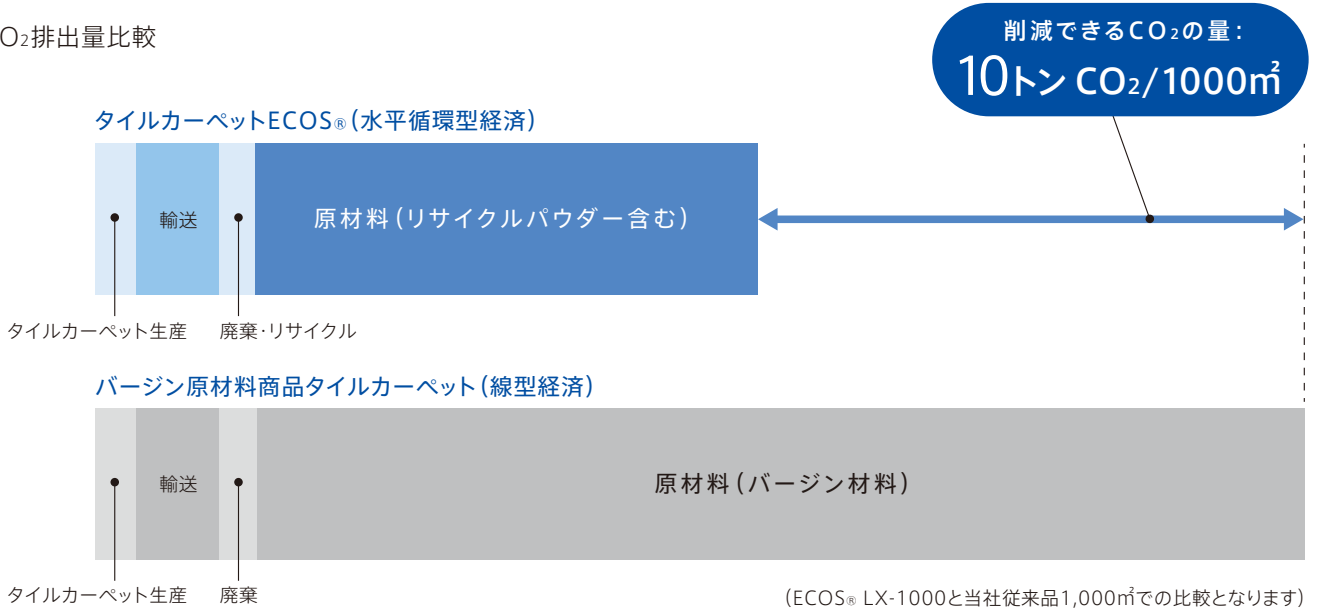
O$_2$排出量比較

削減できるCO$_2$の量：
10トン CO$_2$/1000㎡

タイルカーペットECOS®（水平循環型経済）

輸送

原材料（リサイクルパウダー含む）

タイルカーペット生産

廃棄・リサイクル

バージン原材料商品タイルカーペット（線型経済）

輸送

原材料（バージン材料）

タイルカーペット生産

廃棄

（ECOS® LX-1000と当社従来品1,000㎡での比較となります）